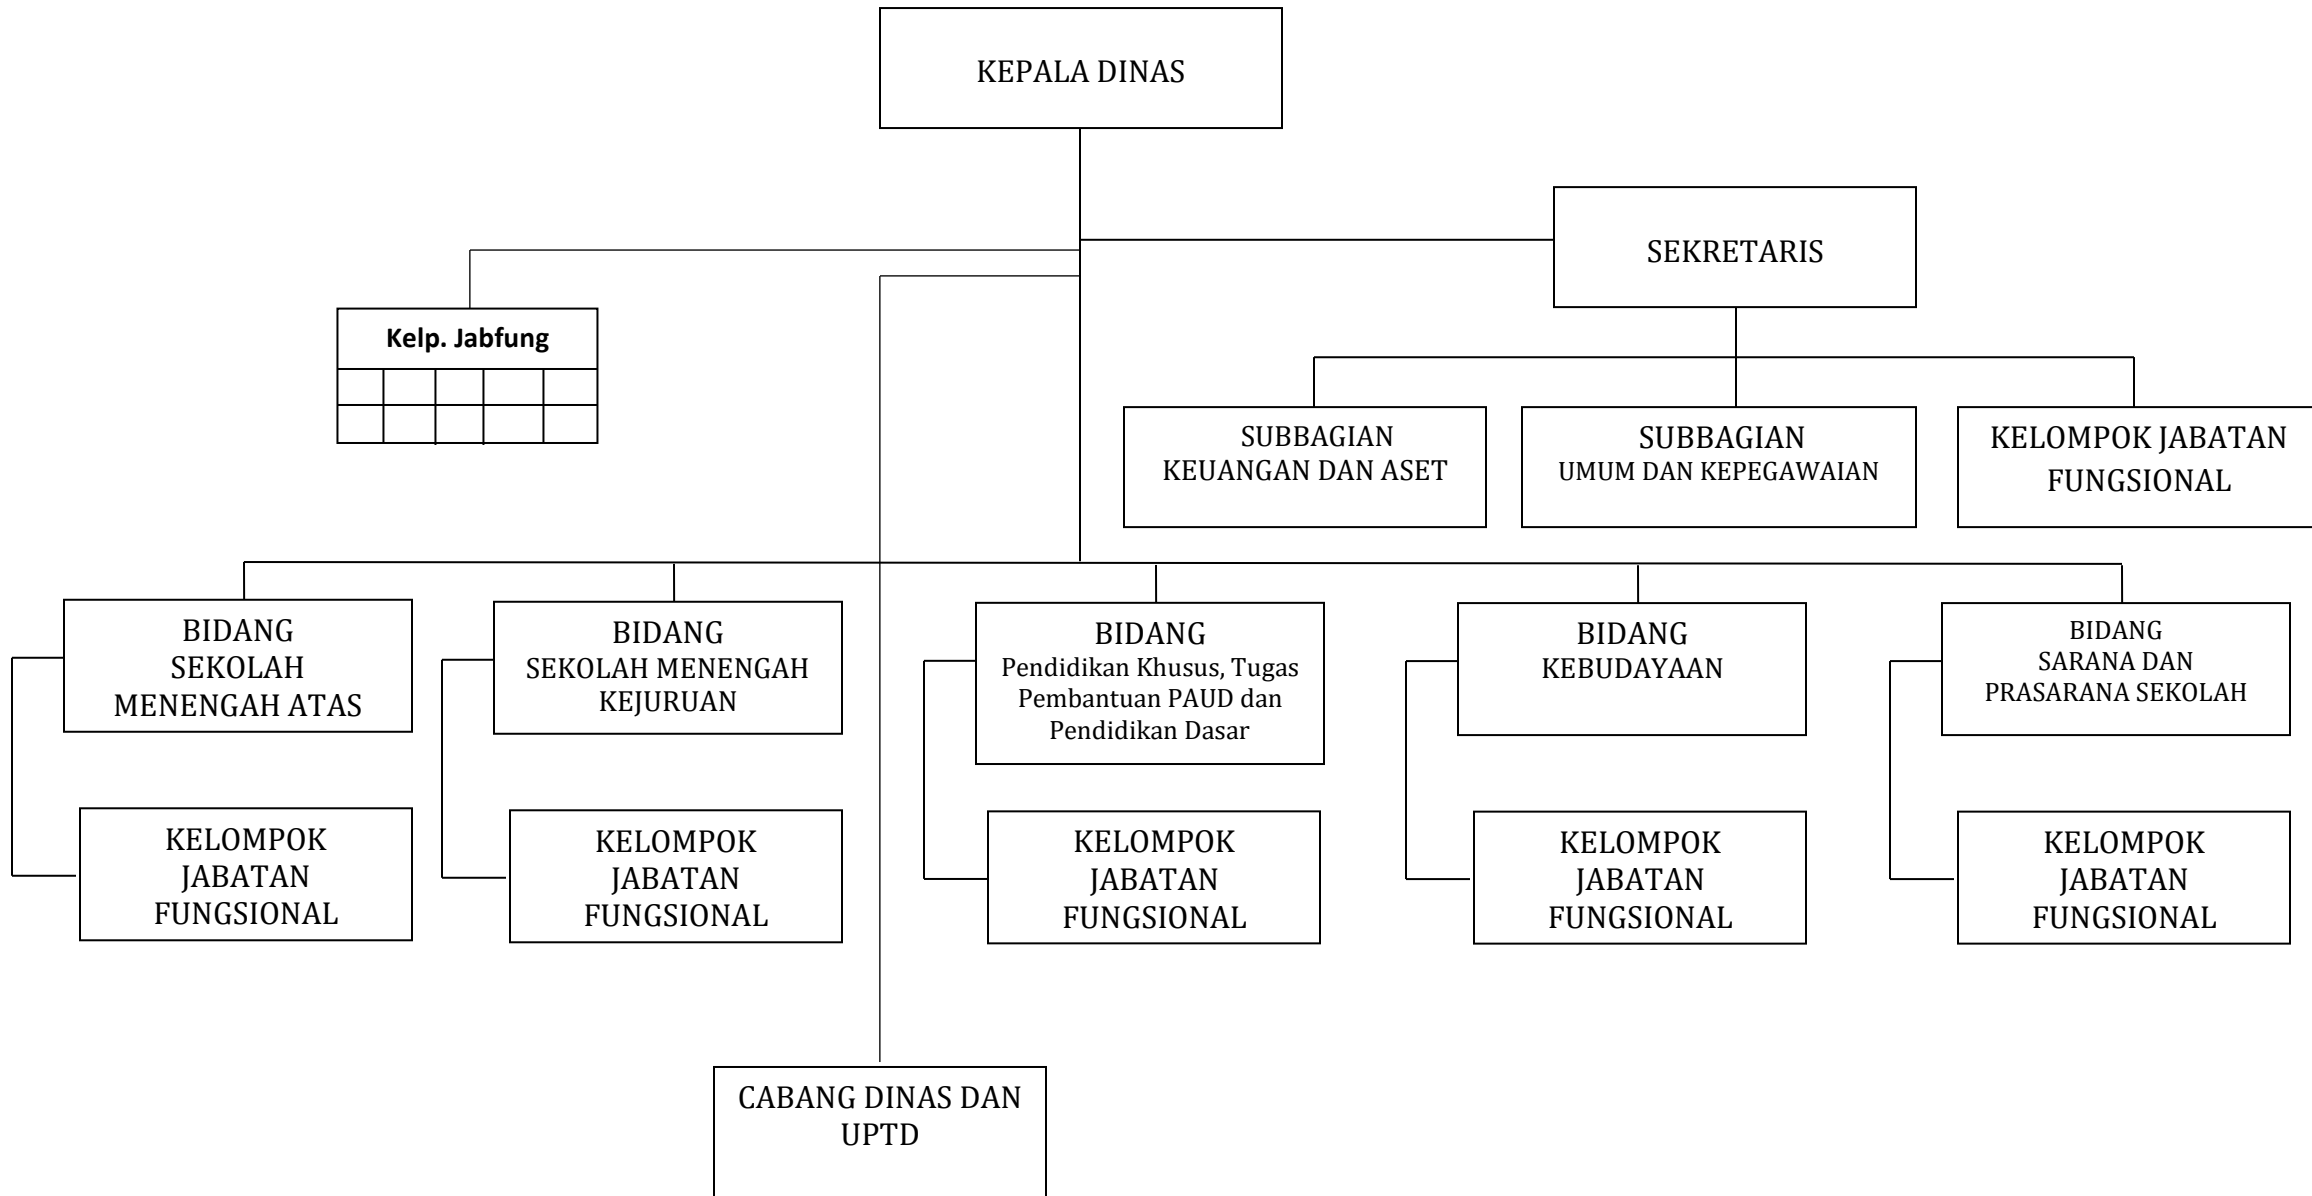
KEPALA DINAS

SEKRETARIS

Kelp. Jabfung

SUBBAGIAN
KEUANGAN DAN ASET

SUBBAGIAN
UMUM DAN KEPEGAWAIAN

KELOMPOK JABATAN FUNGSIONAL

BIDANG
SEKOLAH MENENGAH ATAS

KELOMPOK JABATAN FUNGSIONAL

BIDANG
SEKOLAH MENENGAH KEJURUAN

KELOMPOK JABATAN FUNGSIONAL

BIDANG
Pendidikan Khusus, Tugas Pembantuan PAUD dan Pendidikan Dasar

KELOMPOK JABATAN FUNGSIONAL

BIDANG
KEBUDAYAAN

KELOMPOK JABATAN FUNGSIONAL

BIDANG
SARANA DAN PRASARANA SEKOLAH

KELOMPOK JABATAN FUNGSIONAL

CABANG DINAS DAN UPTD